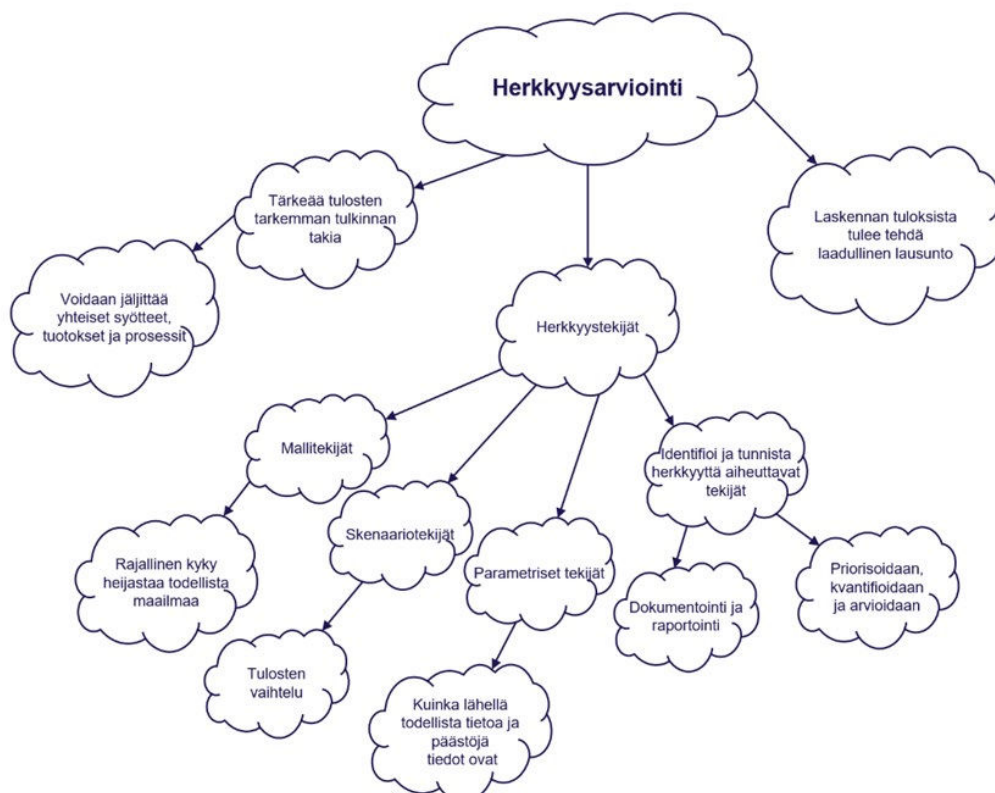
Herkkyysarviointi

Tärkeää tulosten tarkemman tulkinnan takia

Laskennan tuloksista tulee tehdä laadullinen lausunto

Voidaan jäljittää yhteiset syötteet, tuotokset ja prosessit

Herkkyystekijät

Mallitekijät

Identifioi ja tunnista herkkyyttä aiheuttavat tekijät

Skenaariotekijät

Parametriset tekijät

Rajallinen kyky heijastaa todellista maailmaa

Dokumentointi ja raportointi

Priorisoidaan, kvantifioidaan ja arvioidaan

Tulosten vaihtelu

Kuinka lähellä todellista tietoa ja päästöjä tiedot ovat